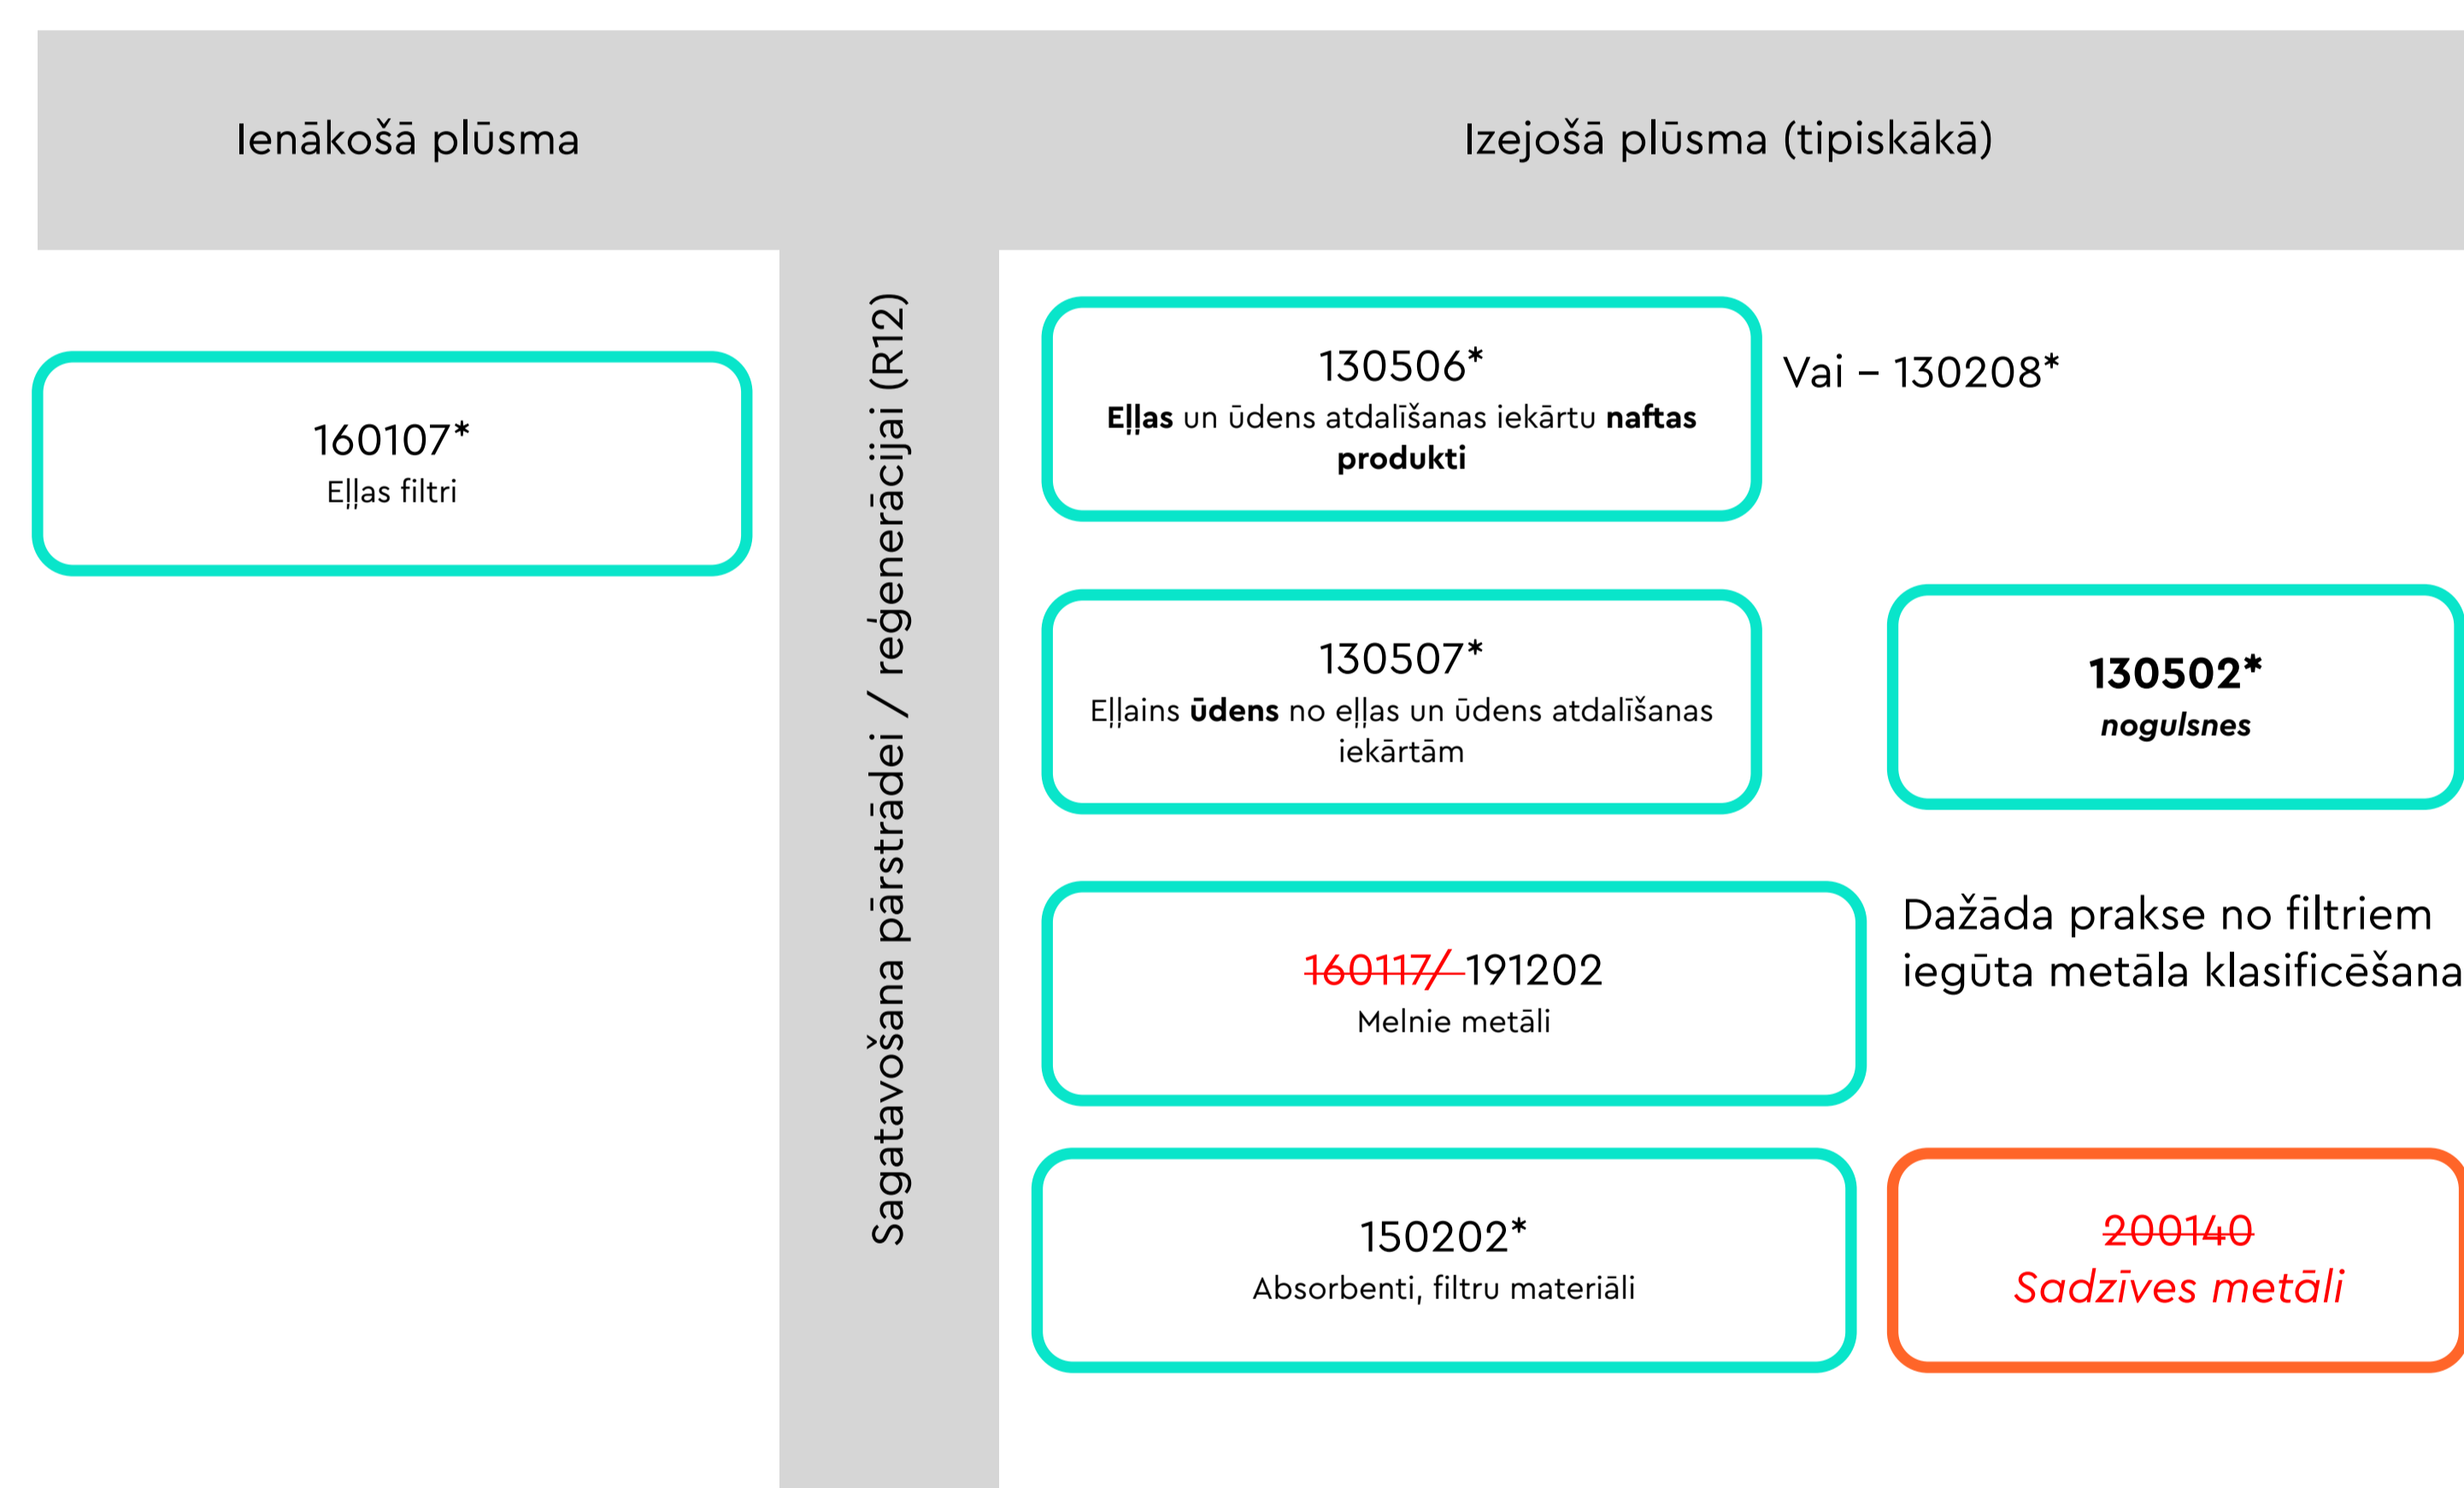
Ienākošā plūsma

Izejošā plūsma (tipiskākā)

Sagatavošana pārstrādei / reģenerācijai (R12)

160107*
Eļļas filtri

130506*
Eļļas un ūdens atdalīšanas iekārtu naftas produkti

Vai – 130208*

130507*
Eļļains ūdens no eļļas un ūdens atdalīšanas iekārtām

130502*
nogulsnes

~~160117/~~ 191202
Melnie metāli

Dažāda prakse no filtriem iegūta metāla klasificēšana

150202*
Absorbenti, filtru materiāli

~~200140~~
Sadzīves metāli